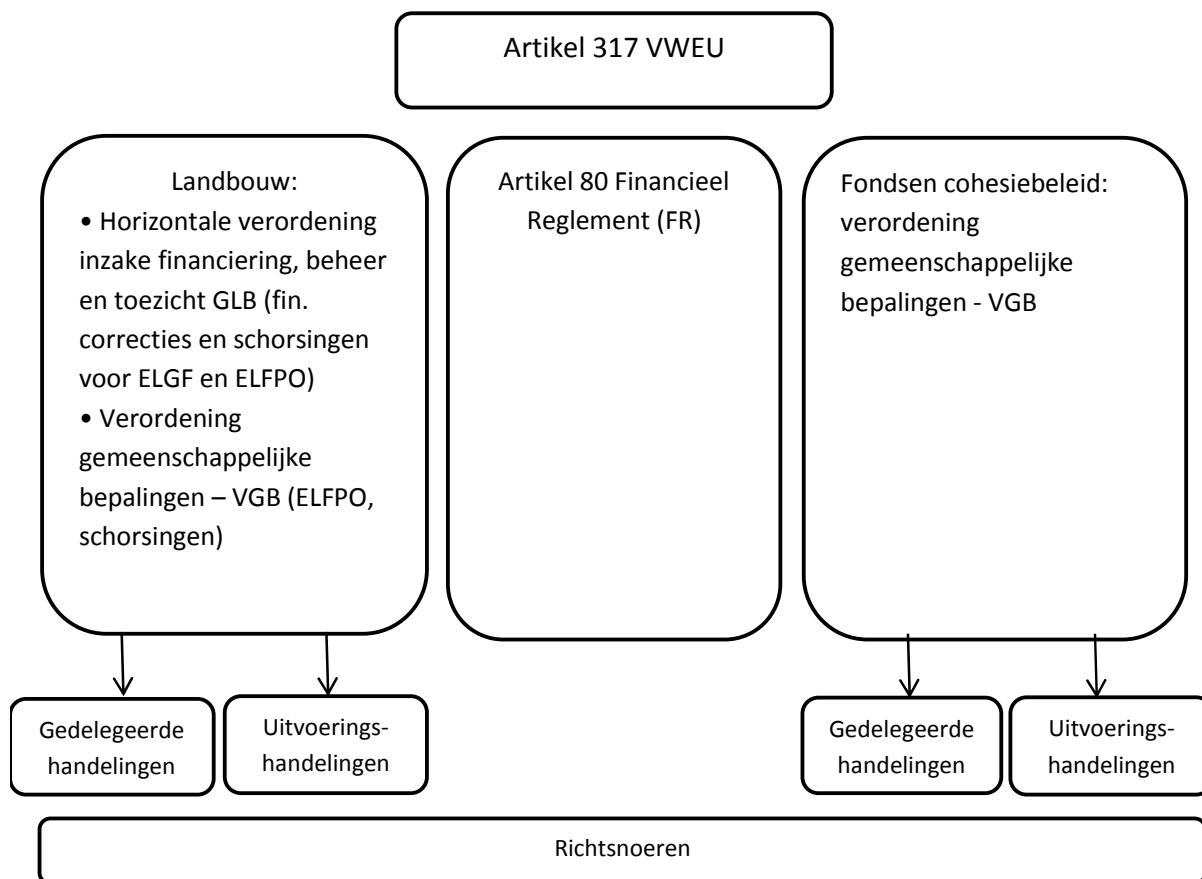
Artikel 317 VWEU

Landbouw:
• Horizontale verordening inzake financiering, beheer en toezicht GLB (fin. correcties en schorsingen voor ELGF en ELFPO)
• Verordening gemeenschappelijke bepalingen – VGB (ELFPO, schorsingen)

Artikel 80 Financieel Reglement (FR)

Fondsen cohesiebeleid: verordening gemeenschappelijke bepalingen - VGB

Gedelegeerde handelingen

Uitvoeringshandelingen

Gedelegeerde handelingen

Uitvoeringshandelingen

Richtsnoeren